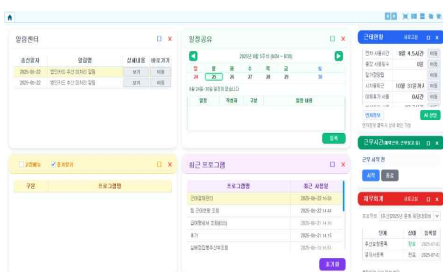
알림센터

| 요청일자 | 알림명 | 상세내용 | 바로가기 |
|---|---|---|---|
| 2025-05-22 | 법인카드 추신자 연료 알림 | 보기 | 이동 |
| 2025-05-22 | 법인카드 추신자 연료 알림 | 보기 | 이동 |

일정공유

2025년 05월 1주차 (04.28 ~ 05.04)

| 월 | 화 | 수 | 목 | 금 | 토 | 일 |
|---|---|---|---|---|---|---|
| 28 | 29 | 30 | 1 | 2 | 3 | 4 |

| 일정 | 작성자 | 구분 | 일정 내용 |
|---|---|---|---|

등록

근태현황

최근 프로그램

| 프로그램명 | 최근 사용일 |
|---|---|
| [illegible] | 2025-05-22 |
| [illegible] | 2025-05-22 |
| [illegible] | 2025-05-22 |
| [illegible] | 2025-05-22 |
| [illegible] | 2025-05-22 |

프로그램

구분 | 프로그램명

근무시간

결재계획

| 양식 | 상태 | 요청일 |
|---|---|---|
| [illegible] | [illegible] | 2025-05-22 |
| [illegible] | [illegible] | 2025-05-22 |